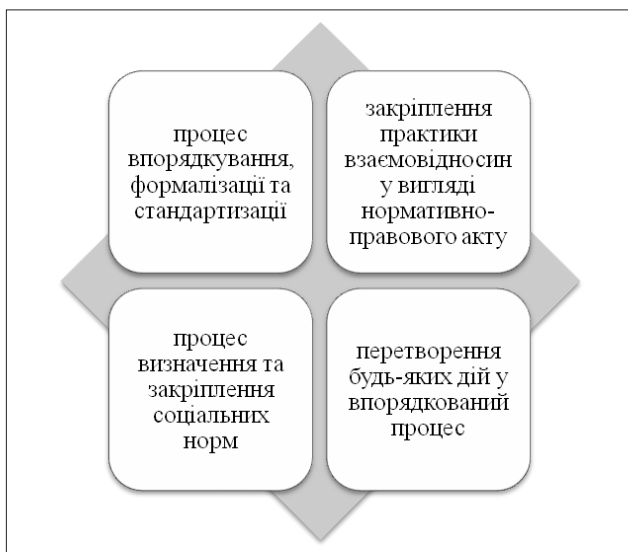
процес впорядкування, формалізації та стандартизації

закріплення практики взаємовідносин у вигляді нормативно-правового акту

процес визначення та закріплення соціальних норм

перетворення будь-яких дій у впорядкований процес